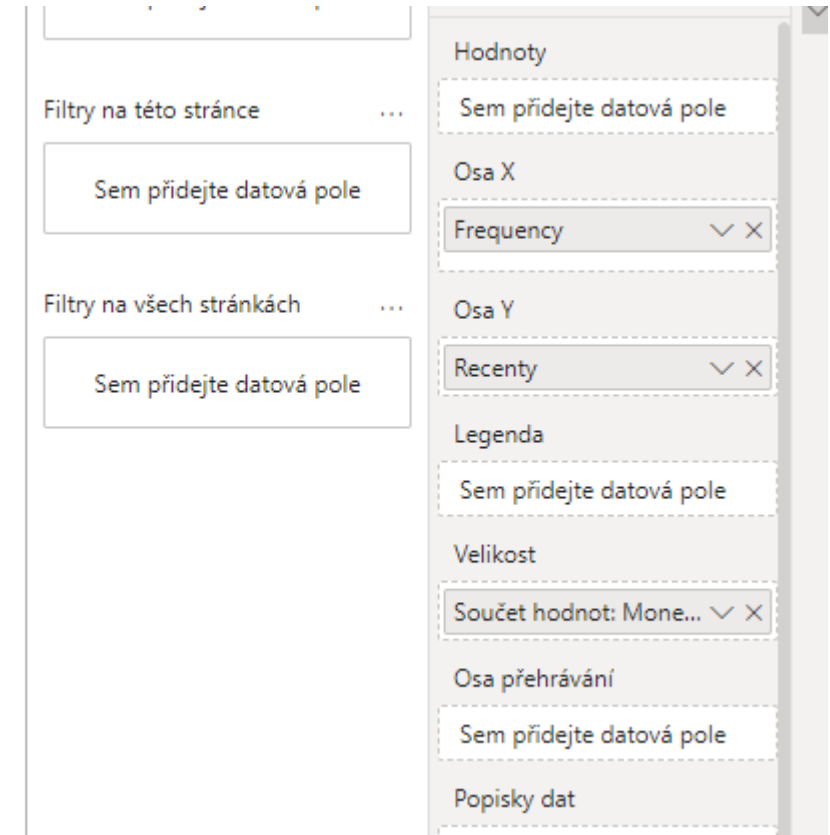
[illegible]

Filtry na této stránce ...

Sem přidejte datová pole

Filtry na všech stránkách ...

Sem přidejte datová pole

Hodnoty

Sem přidejte datová pole

Osa X

Frequency

Osa Y

Recenty

Legenda

Sem přidejte datová pole

Velikost

Součet hodnot: Mone...

Osa přehrávání

Sem přidejte datová pole

Popisky dat